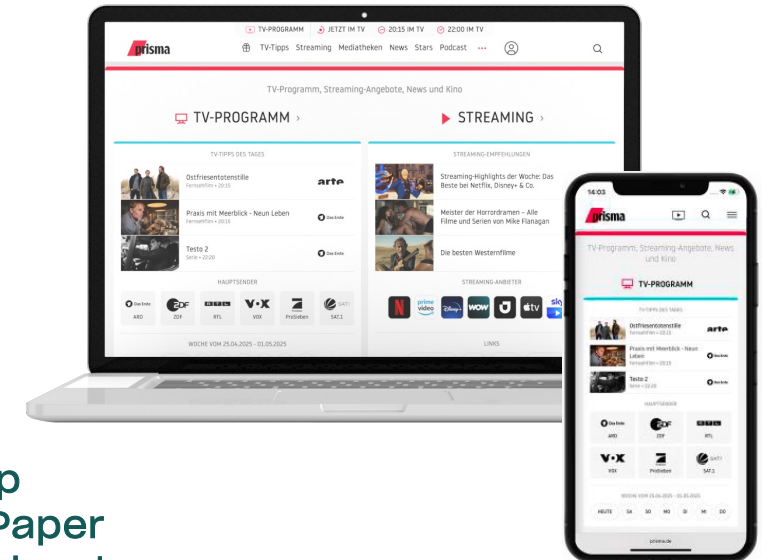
TV-PROGRAMM JETZT IM TV 20:15 IM TV 22:00 IM TV

prisma

TV-Tipps Streaming Mediatheken News Stars Podcast ···

TV-Programm, Streaming-Angebote, News und Kino

TV-PROGRAMM ›

STREAMING ›

TV-TIPPS DES TAGES

Ostfriesentotenstille
Fernsehfilm • 20:15

arte

Praxis mit Meerblick - Neun Leben
Fernsehfilm • 20:15

Das Erste

Testo 2
Serie • 22:20

Das Erste

HAUPTSENDER

Das Erste ARD

ZDF ZDF

RTL RTL

VOX VOX

ProSieben ProSieben

SAT.1 SAT.1

WOCHE VOM 25.04.2025 - 01.05.2025

STREAMING-EMPFEHLUNGEN

Streaming-Highlights der Woche: Das Beste bei Netflix, Disney+ & Co.

Meister der Horrordramen – Alle Filme und Serien von Mike Flanagan

Die besten Westernfilme

STREAMING-ANBIETER

prime video

WOW

tv

LINKS

14:03

prisma

TV-Programm, Streaming-Angebote, News und Kino

TV-PROGRAMM

TV-TIPPS DES TAGES

Ostfriesentotenstille
Fernsehfilm • 20:15

arte

Praxis mit Meerblick - Neun Leben
Fernsehfilm • 20:15

Das Erste

Testo 2
Serie • 22:20

Das Erste

HAUPTSENDER

Das Erste ARD

ZDF ZDF

RTL RTL

VOX VOX

ProSieben ProSieben

SAT.1 SAT.1

WOCHE VOM 25.04.2025 - 01.05.2025

HEUTE SA SO MO DI MI DO

prisma.de

p
Paper